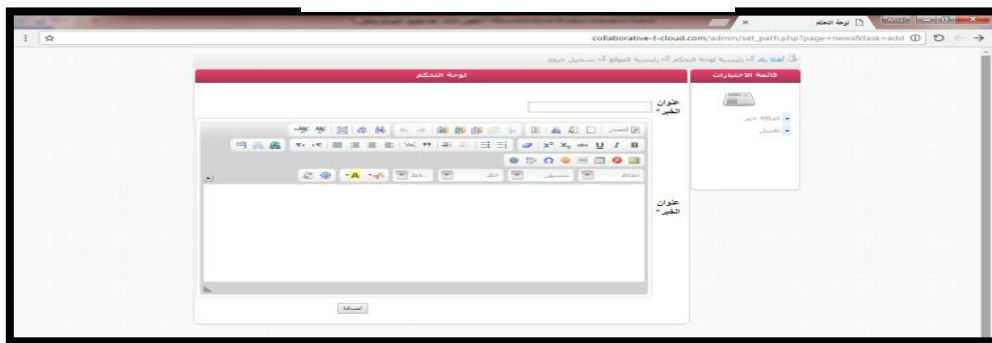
لوحة التحكم ×

collaborative-t-cloud.com/admin/set_path.php?page=news&task=add

أهلا بك :: رئيسية لوحة التحكم :: رئيسية الموقع :: تسجيل خروج

لوحة التحكم

قائمة الاختيارات

إضافة خبر

تعديل

عنوان الخبر *

عنوان الخبر *

إضافة